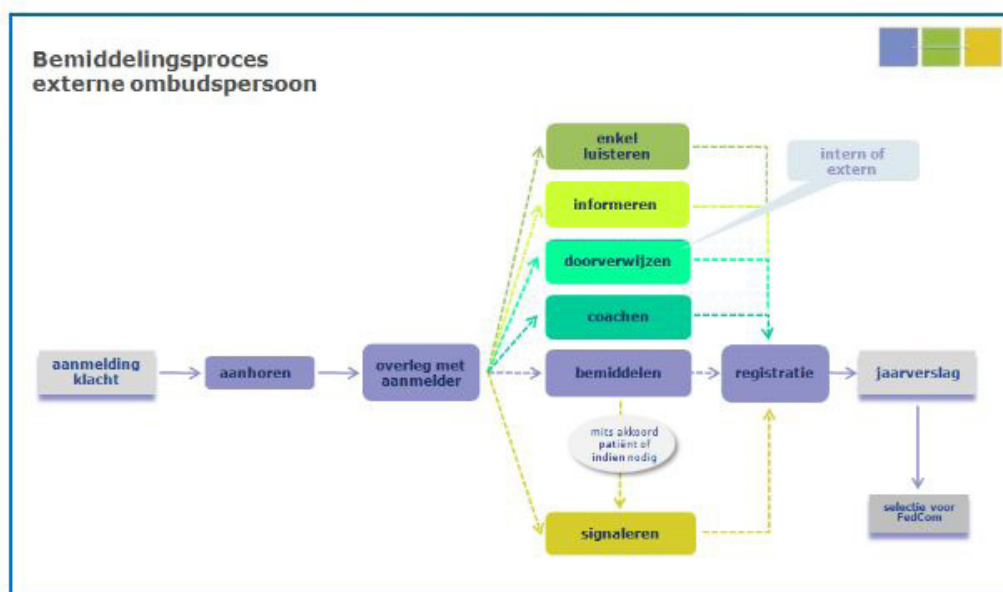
Bemiddelingsproces
externe ombudspersoon

enkel
luisteren

intern of
extern

informeren

doorverwijzen

coachen

aanmelding
klacht

aanhoren

overleg met
aanmelder

bemiddelen

registratie

jaarverslag

mits akkoord
patiënt of
indien nodig

selectie voor
FedCom

signaleren